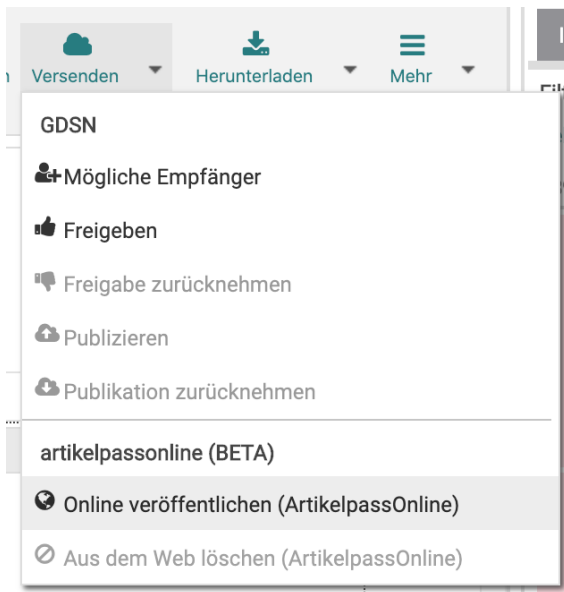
Versenden Herunterladen Mehr

GDSN

Mögliche Empfänger

Freigeben

Freigabe zurücknehmen

Publizieren

Publikation zurücknehmen

artikelpassonline (BETA)

Online veröffentlichen (ArtikelpassOnline)

Aus dem Web löschen (ArtikelpassOnline)